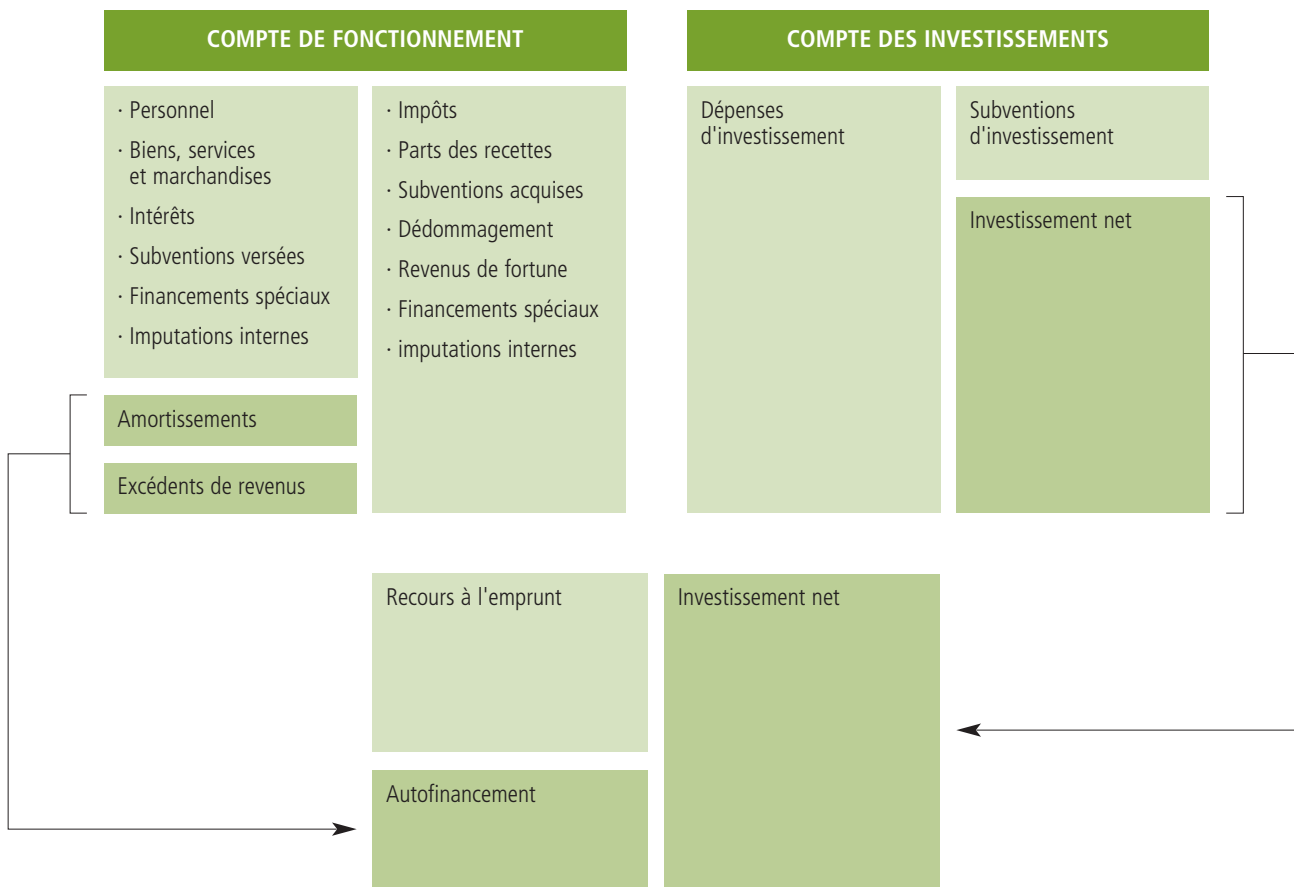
COMPTE DE FONCTIONNEMENT

COMPTE DES INVESTISSEMENTS

· Personnel
· Biens, services et marchandises
· Intérêts
· Subventions versées
· Financements spéciaux
· Imputations internes

Amortissements

Excédents de revenus

· Impôts
· Parts des recettes
· Subventions acquises
· Dédommagement
· Revenus de fortune
· Financements spéciaux
· imputations internes

Dépenses d'investissement

Subventions d'investissement

Investissement net

Recours à l'emprunt

Autofinancement

Investissement net